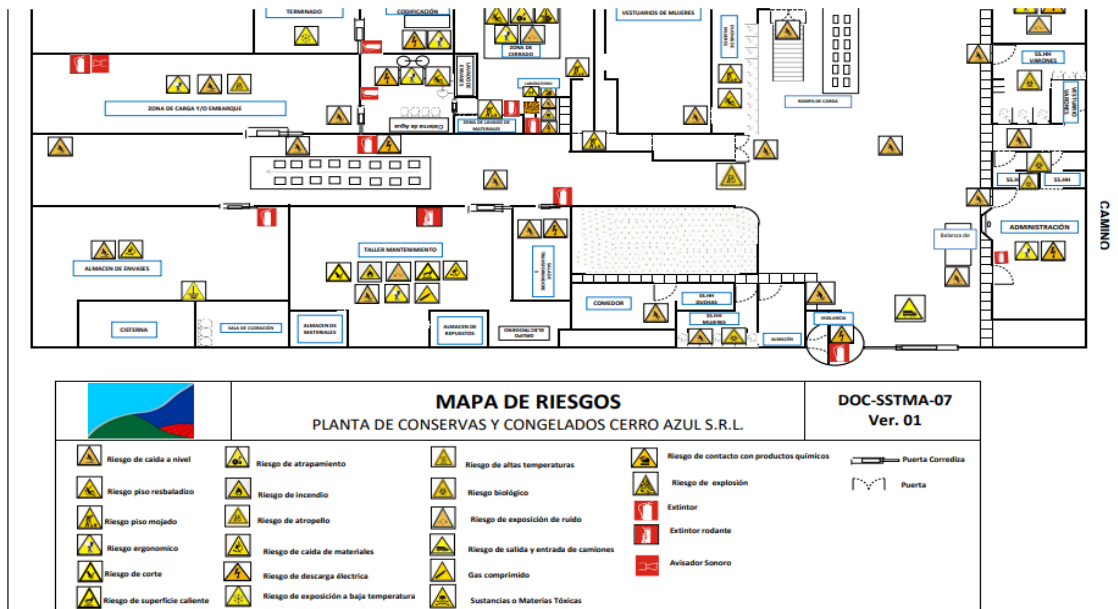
TERMINADO
CODIFICACIÓN
VESTUARIOS DE MUJERES
ZONA DE CERRADO
ZONA DE CARGA Y/O EMBARQUE
LABORATORIO
ZONA DE LAVADO DE MATERIALES
Cisterna de Agua
RAMPA DE CARGA
SS.HH VARONES
VESTUARIO VARONES
SS.HH
SS.HH
CAMINO
ALMACEN DE ENVASES
TALLER MANTENIMIENTO
Balanza de
ADMINISTRACIÓN
COMEDOR
SS.HH DUCHAS
SS.HH MUJERES
CISTERNA
SALA DE CLORACIÓN
ALMACEN DE MATERIALES
ALMACEN DE REPUESTOS
VIGILANCIA
ALMACÉN

MAPA DE RIESGOS
PLANTA DE CONSERVAS Y CONGELADOS CERRO AZUL S.R.L.
DOC-SSTMA-07
Ver. 01

Riesgo de caída a nivel
Riesgo piso resbaladizo
Riesgo piso mojado
Riesgo ergonomico
Riesgo de corte
Riesgo de superficie caliente
Riesgo de atrapamiento
Riesgo de incendio
Riesgo de atropello
Riesgo de caida de materiales
Riesgo de descarga eléctrica
Riesgo de exposición a baja temperatura
Riesgo de altas temperaturas
Riesgo biológico
Riesgo de exposición de ruido
Riesgo de salida y entrada de camiones
Gas comprimido
Sustancias o Materias Tóxicas
Riesgo de contacto con productos químicos
Riesgo de explosión
Extintor
Extintor rodante
Avisador Sonoro
Puerta Corrediza
Puerta